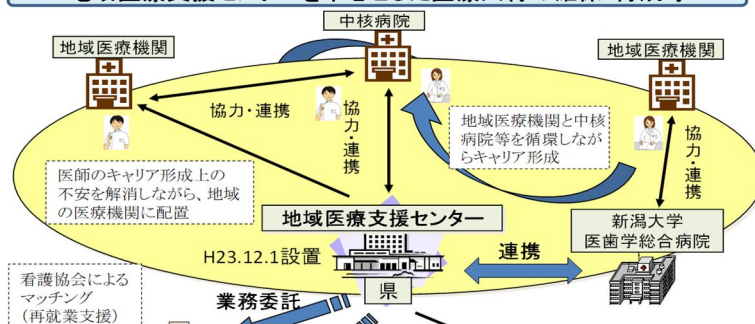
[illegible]

中核病院

地域医療機関

地域医療機関

協力・連携

協力・連携

地域医療機関と中核病院等を循環しながらキャリア形成

協力・連携

医師のキャリア形成上の不安を解消しながら、地域の医療機関に配置

地域医療支援センター

H23.12.1設置

県

連携

新潟大学
医歯学総合病院

看護協会によるマッチング（再就業支援）

業務委託